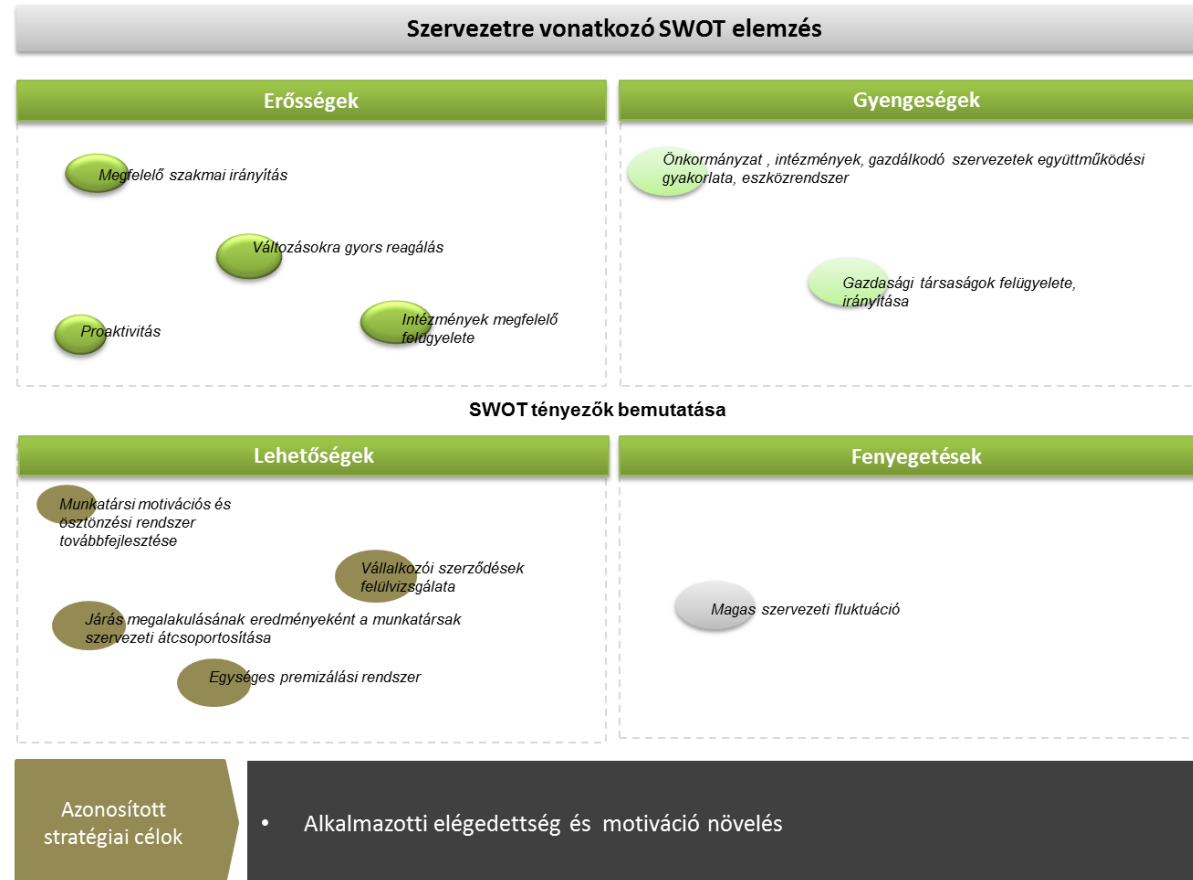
Szervezetre vonatkozó SWOT elemzés

Erősségek

Megfelelő szakmai irányítás

Változásokra gyors reagálás

Proaktivitás

Intézmények megfelelő felügyelete

Gyengeségek

Önkormányzat , intézmények, gazdálkodó szervezetek együttműködési gyakorlata, eszközrendszer

Gazdasági társaságok felügyelete, irányítása

SWOT tényezők bemutatása

Lehetőségek

Munkatársi motivációs és ösztönzési rendszer továbbfejlesztése

Vállalkozói szerződések felülvizsgálata

Járás megalakulásának eredményeként a munkatársak szervezeti átcsoportosítása

Egységes premizálási rendszer

Fenyegetések

Magas szervezeti fluktuáció

Azonosított stratégiai célok

• Alkalmazotti elégedettség és motiváció növelés